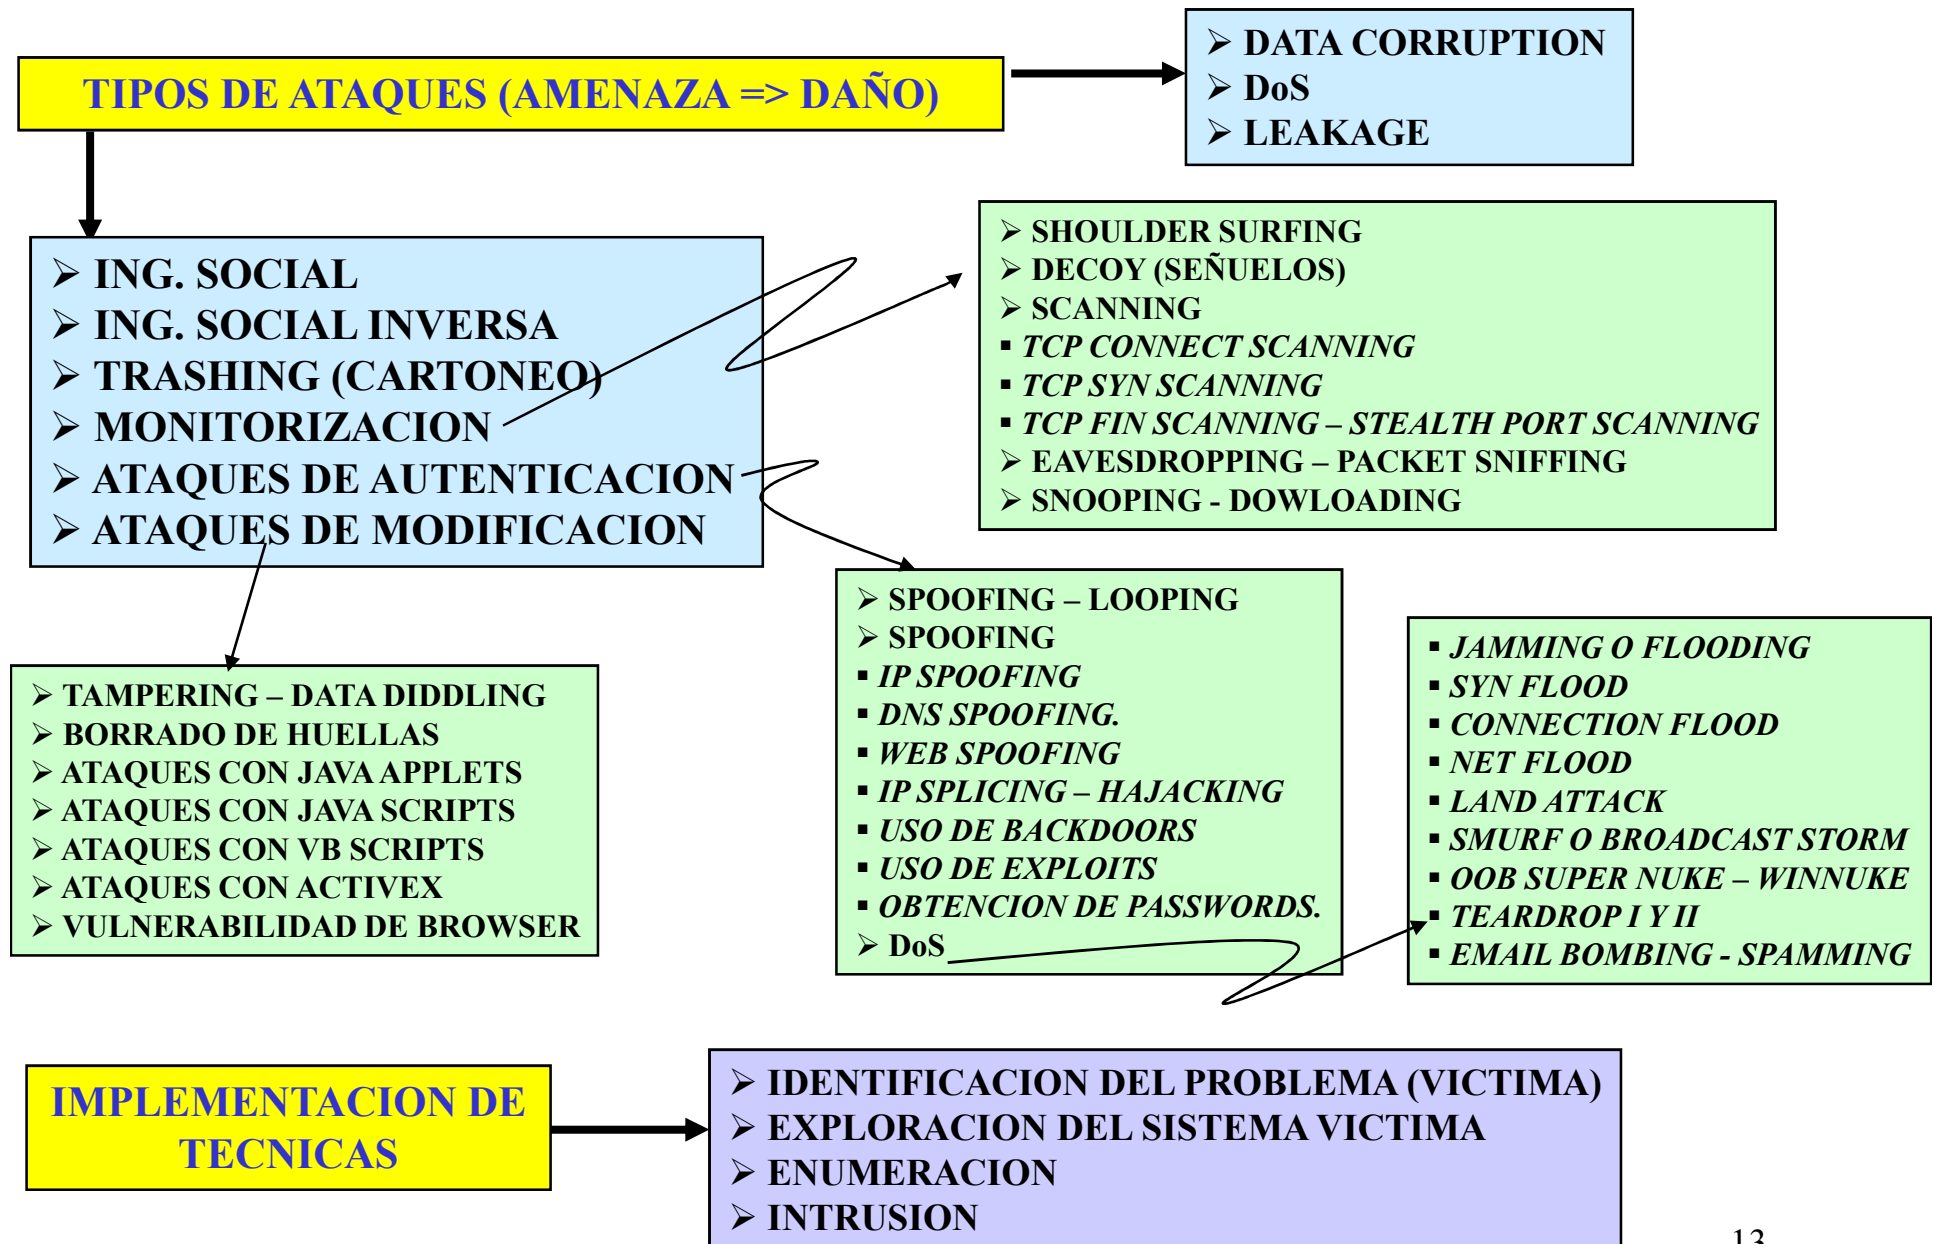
TIPOS DE ATAQUES (AMENAZA => DAÑO)

➢ DATA CORRUPTION
➢ DoS
➢ LEAKAGE

➢ ING. SOCIAL
➢ ING. SOCIAL INVERSA
➢ TRASHING (CARTONEO)
➢ MONITORIZACION
➢ ATAQUES DE AUTENTICACION
➢ ATAQUES DE MODIFICACION

➢ SHOULDER SURFING
➢ DECOY (SEÑUELOS)
➢ SCANNING
▪ TCP CONNECT SCANNING
▪ TCP SYN SCANNING
▪ TCP FIN SCANNING – STEALTH PORT SCANNING
➢ EAVESDROPPING – PACKET SNIFFING
➢ SNOOPING - DOWLOADING

➢ TAMPERING – DATA DIDDLING
➢ BORRADO DE HUELLAS
➢ ATAQUES CON JAVA APPLETS
➢ ATAQUES CON JAVA SCRIPTS
➢ ATAQUES CON VB SCRIPTS
➢ ATAQUES CON ACTIVEX
➢ VULNERABILIDAD DE BROWSER

➢ SPOOFING – LOOPING
➢ SPOOFING
▪ IP SPOOFING
▪ DNS SPOOFING.
▪ WEB SPOOFING
▪ IP SPLICING – HAJACKING
▪ USO DE BACKDOORS
▪ USO DE EXPLOITS
▪ OBTENCION DE PASSWORDS.
➢ DoS

▪ JAMMING O FLOODING
▪ SYN FLOOD
▪ CONNECTION FLOOD
▪ NET FLOOD
▪ LAND ATTACK
▪ SMURF O BROADCAST STORM
▪ OOB SUPER NUKE – WINNUKE
▪ TEARDROP I Y II
▪ EMAIL BOMBING - SPAMMING

IMPLEMENTACION DE TECNICAS

➢ IDENTIFICACION DEL PROBLEMA (VICTIMA)
➢ EXPLORACION DEL SISTEMA VICTIMA
➢ ENUMERACION
➢ INTRUSION

13